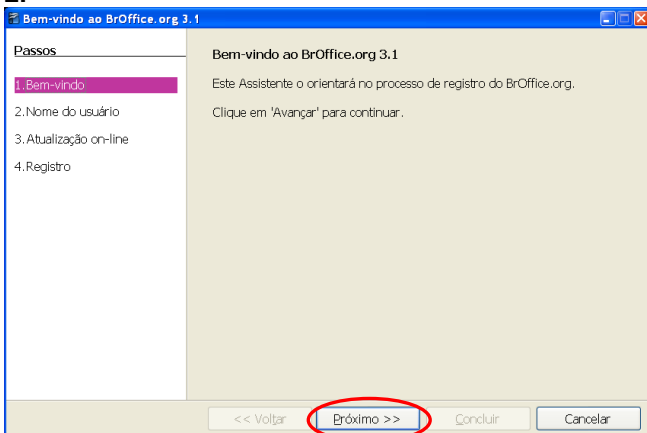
Bem-vindo ao BrOffice.org 3.1

Passos

1.Bem-vindo

2.Nome do usuário

3.Atualização on-line

4.Registro

Bem-vindo ao BrOffice.org 3.1

Este Assistente o orientará no processo de registro do BrOffice.org.

Clique em 'Avançar' para continuar.

<< Voltar

Próximo >>

Concluir

Cancelar